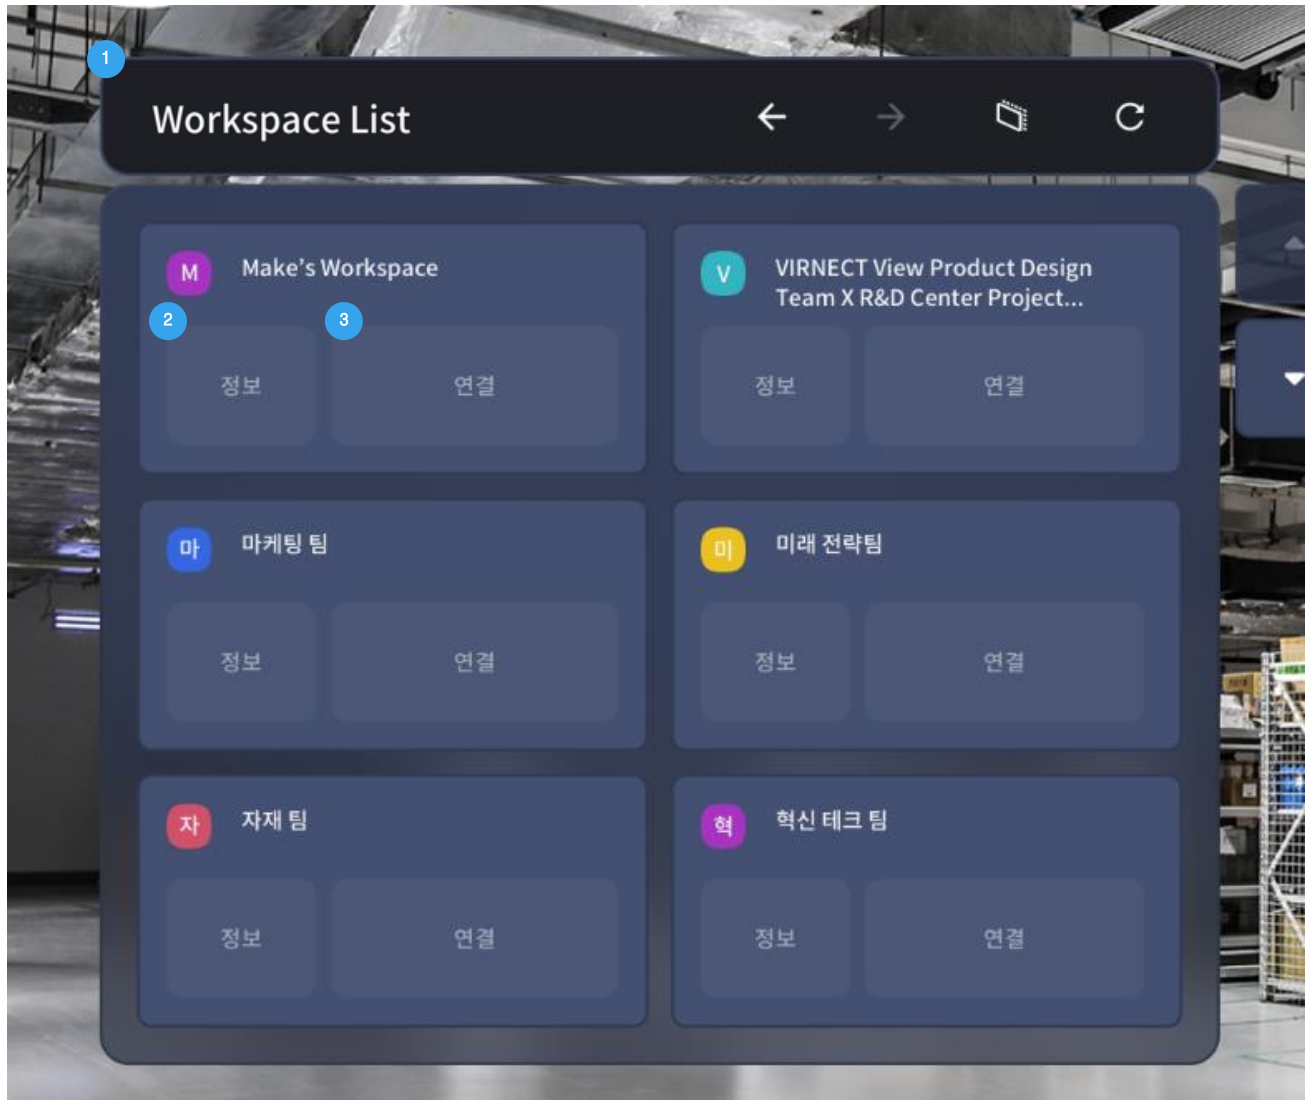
1

Workspace List

M Make's Workspace

2 3

정보 연결

V VIRNECT View Product Design Team X R&D Center Project...

정보 연결

마 마케팅 팀

정보 연결

미 미래 전략팀

정보 연결

자 자재 팀

정보 연결

혁 혁신 테크 팀

정보 연결